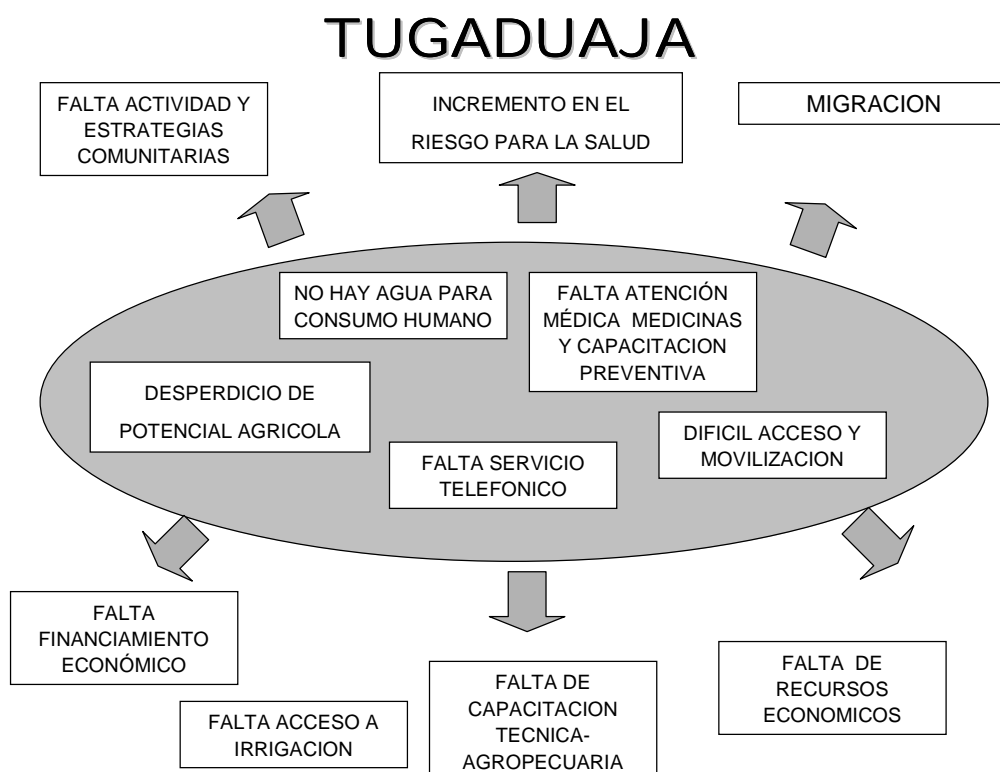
TUGADUAJA

FALTA ACTIVIDAD Y ESTRATEGIAS COMUNITARIAS

INCREMENTO EN EL RIESGO PARA LA SALUD

MIGRACION

NO HAY AGUA PARA CONSUMO HUMANO

FALTA ATENCIÓN MÉDICA MEDICINAS Y CAPACITACION PREVENTIVA

DESPERDICIO DE POTENCIAL AGRICOLA

FALTA SERVICIO TELEFONICO

DIFICIL ACCESO Y MOVILIZACION

FALTA FINANCIAMIENTO ECONÓMICO

FALTA ACCESO A IRRIGACION

FALTA DE CAPACITACION TECNICA-AGROPECUARIA

FALTA DE RECURSOS ECONOMICOS